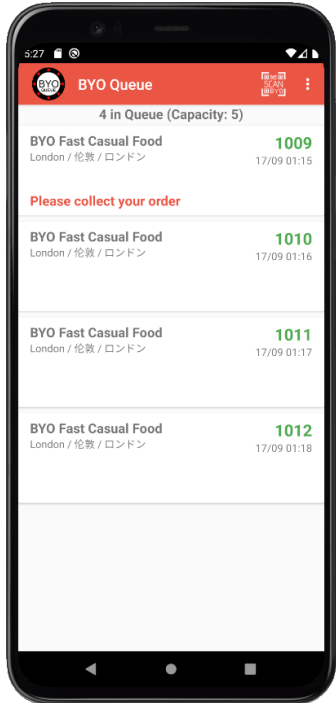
5:27

BYO Queue

SCAN

BYO Queue

4 in Queue (Capacity: 5)

BYO Fast Casual Food
London / 伦敦 / ロンドン
1009
17/09 01:15

Please collect your order

BYO Fast Casual Food
London / 伦敦 / ロンドン
1010
17/09 01:16

BYO Fast Casual Food
London / 伦敦 / ロンドン
1011
17/09 01:17

BYO Fast Casual Food
London / 伦敦 / ロンドン
1012
17/09 01:18